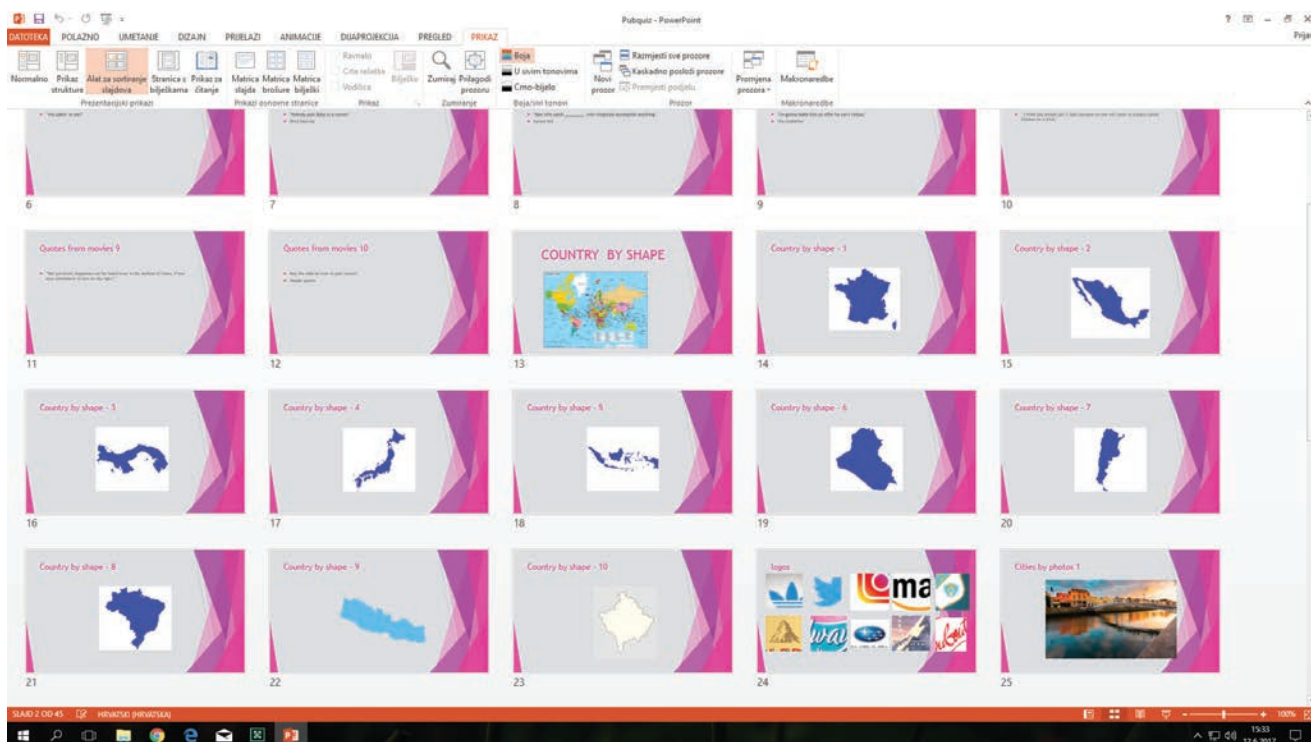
Pubquiz - PowerPoint

DATOTEKA POLAZNO UMETANJE DIZAJN PRIJELAZI ANIMACIJE DIJAPROJEKCIJA PREGLED PRIKAZ

Prija

Normalno Prikaz strukture Alat za sortiranje slajdova Stranica s bilješkama Prikaz za čitanje
Prezentacijski prikazi

Matrica slajda Matrica brošure Matrica bilješki
Prikazi osnovne stranice

Ravnalo Crte rešetke Vodilice
Prikaz

Bilješke

Zumiraj Prilagodi prozoru
Zumiranje

Boja U sivim tonovima Crno-bijelo
Boja/sivi tonovi

Novi prozor Razmjesti sve prozore Kaskadno posloži prozore Premjesti podjelu
Prozor

Promjena prozora

Makronaredbe
Makronaredbe

6

7

8

9

10

Quotes from movies 9

11

Quotes from movies 10

12

COUNTRY BY SHAPE

13

Country by shape - 1

14

Country by shape - 2

15

Country by shape - 3

16

Country by shape - 4

17

Country by shape - 5

18

Country by shape - 6

19

Country by shape - 7

20

Country by shape - 8

21

Country by shape - 9

22

Country by shape - 10

23

logos

ma

24

Cities by photos 1

25

SLAJD 2 OD 45 HRVATSKI (HRVATSKA)

100%

15:33
12.6.2017.